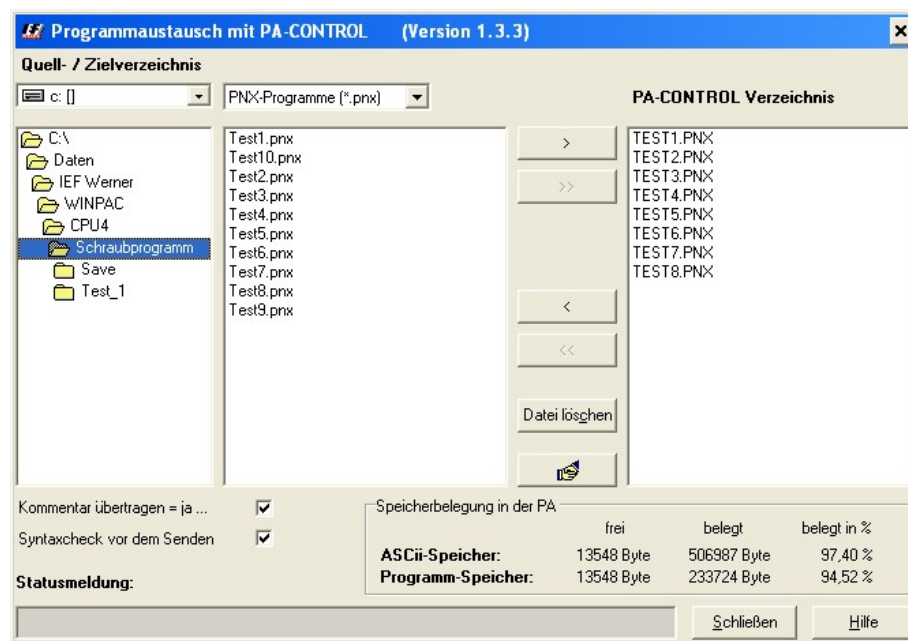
Programmaustausch mit PA-CONTROL (Version 1.3.3)

Quell- / Zielverzeichnis

c: []

PNX-Programme (*.pnx)

PA-CONTROL Verzeichnis

C:\
Daten
IEF Werner
WINPAC
CPU4
Schraubprogramm
Save
Test_1

Test1.pnx
Test10.pnx
Test2.pnx
Test3.pnx
Test4.pnx
Test5.pnx
Test6.pnx
Test7.pnx
Test8.pnx
Test9.pnx

>
>>
<
<<
Datei löschen

TEST1.PNX
TEST2.PNX
TEST3.PNX
TEST4.PNX
TEST5.PNX
TEST6.PNX
TEST7.PNX
TEST8.PNX

Kommentar übertragen = ja ...
Syntaxcheck vor dem Senden

Statusmeldung:

Speicherbelegung in der PA

| | frei | belegt | belegt in % |
|---|---|---|---|
| ASCii-Speicher: | 13548 Byte | 506987 Byte | 97,40 % |
| Programm-Speicher: | 13548 Byte | 233724 Byte | 94,52 % |

Schließen
Hilfe